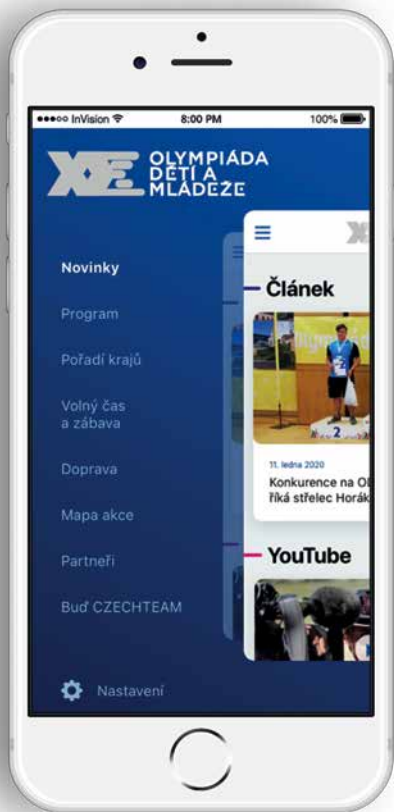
●●●○○ InVision 8:00 PM 100%

OLYMPIÁDA DĚTÍ A MLÁDEŽE

Novinky

Program

Pořadí krajů

Volný čas a zábava

Doprava

Mapa akce

Partneři

Buď CZECHTEAM

Nastavení

Článek

11. ledna 2020

Konkurence na Ol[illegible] říká střelec Horák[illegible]

YouTube